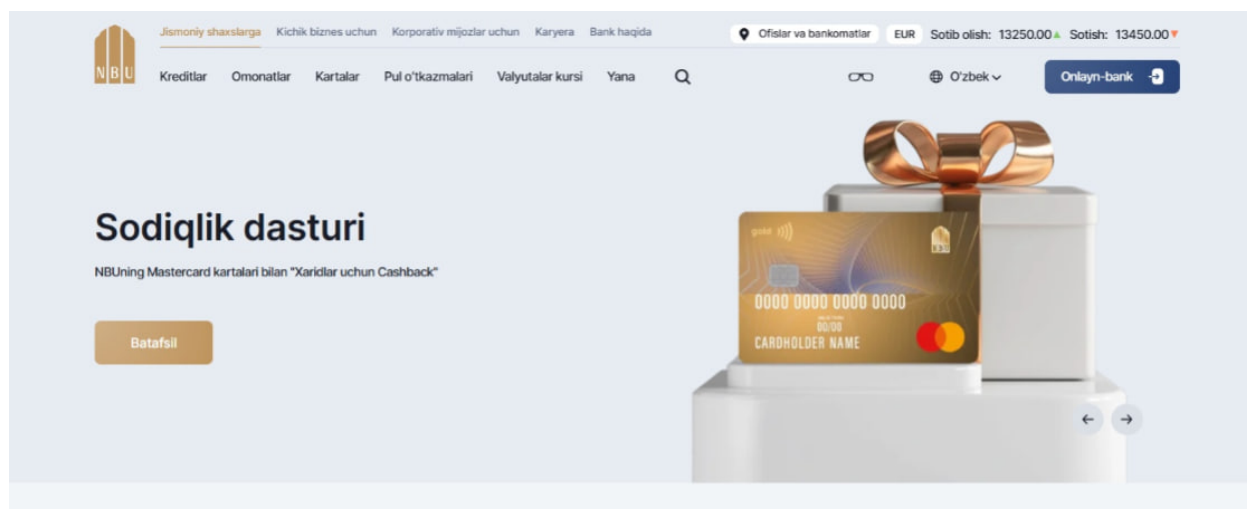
NBU

Jismoniy shaxslarga Kichik biznes uchun Korporativ mijozlar uchun Karyera Bank haqida

Ofislar va bankomatlar EUR Sotib olish: 13250.00 Sotish: 13450.00

Kreditlar Omonatlar Kartalar Pul o'tkazmalari Valyutalar kursi Yana

O'zbek

Onlayn-bank

Sodiqlik dasturi

NBUning Mastercard kartalari bilan "Xaridlar uchun Cashback"

Batafsil

gold

0000 0000 0000 0000

00/00

CARDHOLDER NAME